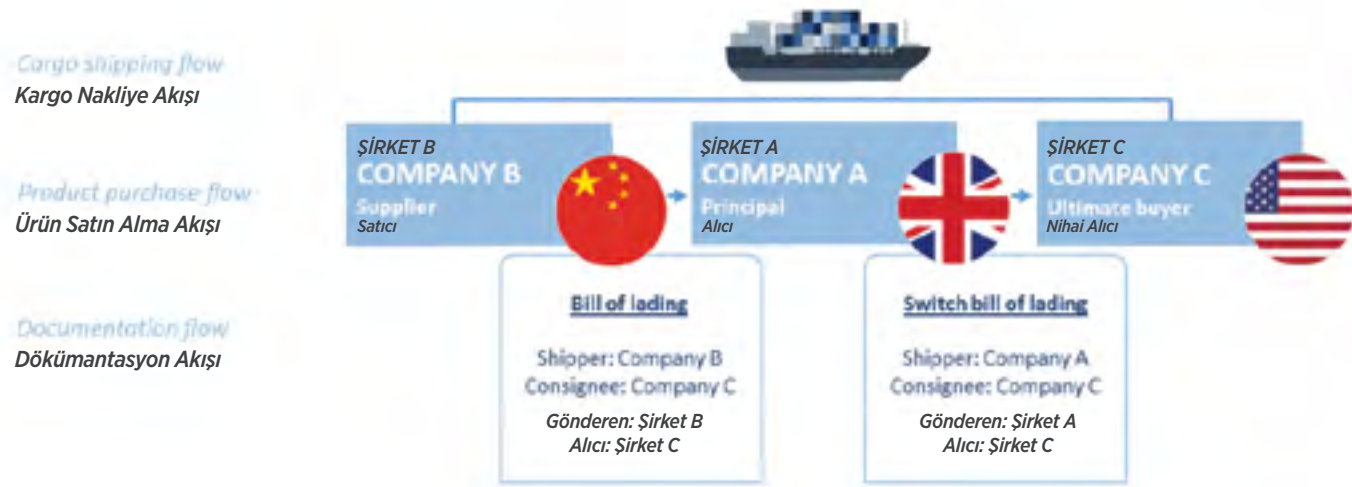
Cargo shipping flow
Kargo Nakliye Akışı

Product purchase flow
Ürün Satın Alma Akışı

Documentation flow
Dökümantasyon Akışı

ŞİRKET B
COMPANY B
Supplier
Satıcı

ŞİRKET A
COMPANY A
Principal
Alıcı

ŞİRKET C
COMPANY C
Ultimate buyer
Nihai Alıcı

Bill of lading

Shipper: Company B
Consignee: Company C

Gönderen: Şirket B
Alıcı: Şirket C

Switch bill of lading

Shipper: Company A
Consignee: Company C

Gönderen: Şirket A
Alıcı: Şirket C